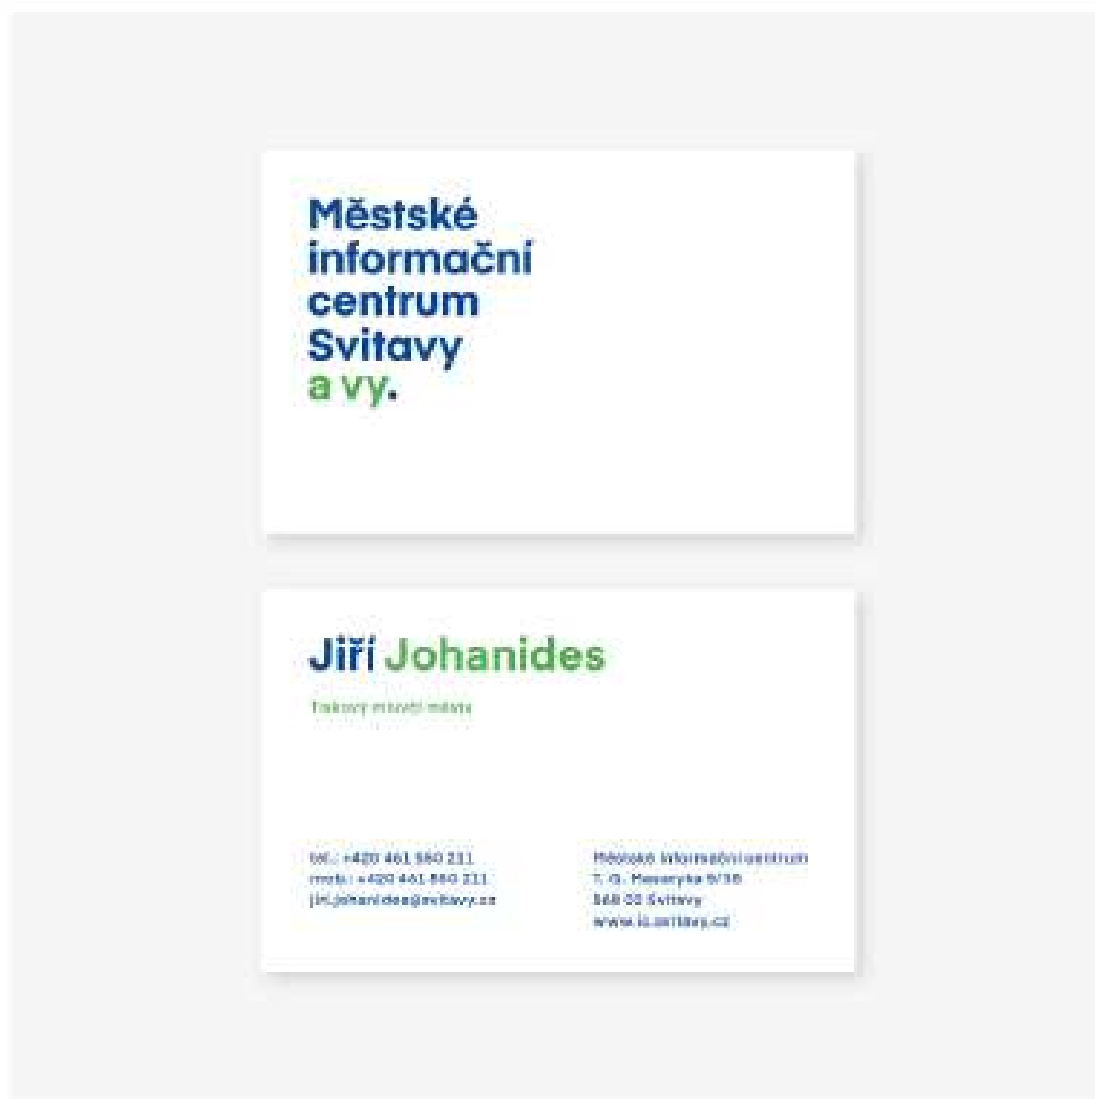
Městské informační centrum Svitavy a vy.

Jiří Johanides

Tiskový mluvčí města

tel.: +420 461 550 211
mob.: +420 461 550 211
jiri.johanides@svitavy.cz

Městské informační centrum
T. G. Masaryka 5/35
568 02 Svitavy
www.ic.svitavy.cz